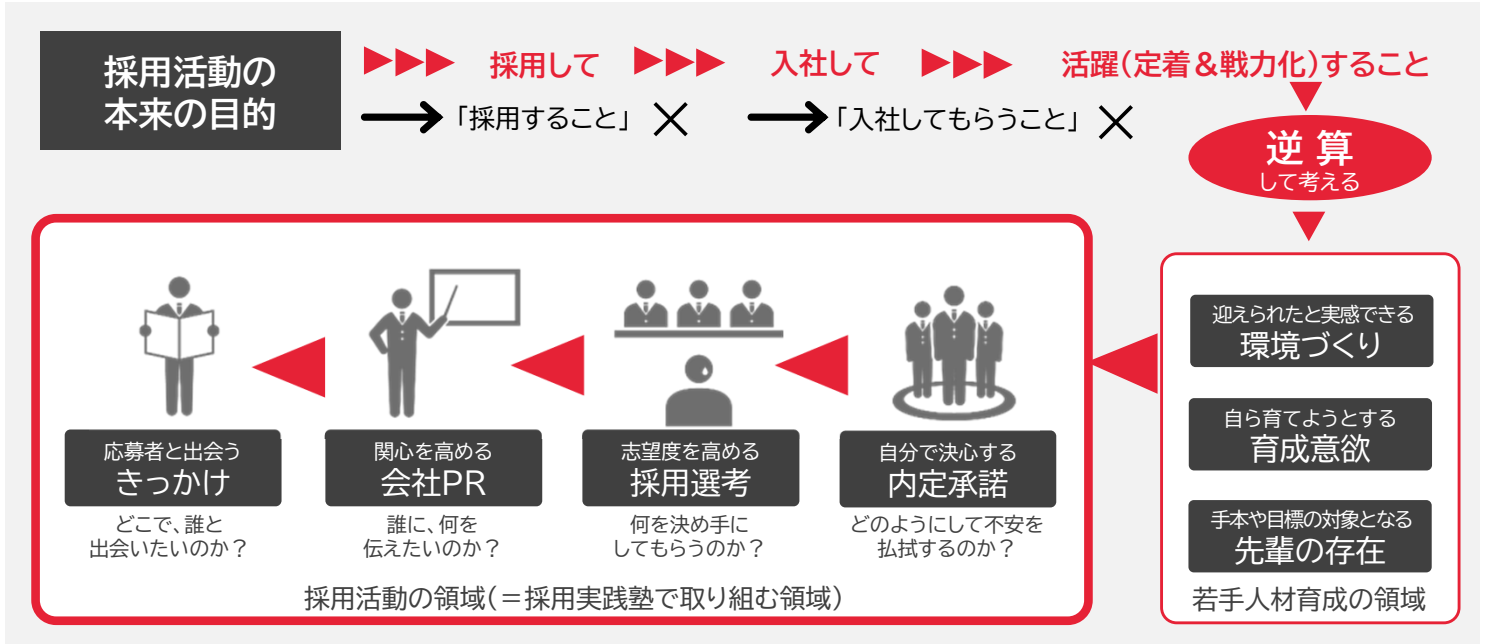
採用活動の本来の目的

採用して 入社して 活躍(定着＆戦力化)すること

「採用すること」 ×

「入社してもらうこと」 ×

逆 算
して考える

迎えられたと実感できる
環境づくり

自ら育てようとする
育成意欲

手本や目標の対象となる
先輩の存在

若手人材育成の領域

応募者と出会う
きっかけ
どこで、誰と出会いたいのか？

関心を高める
会社PR
誰に、何を伝えたいのか？

志望度を高める
採用選考
何を決め手にしてもらうのか？

自分で決心する
内定承諾
どのようにして不安を払拭するのか？

採用活動の領域（＝採用実践塾で取り組む領域）